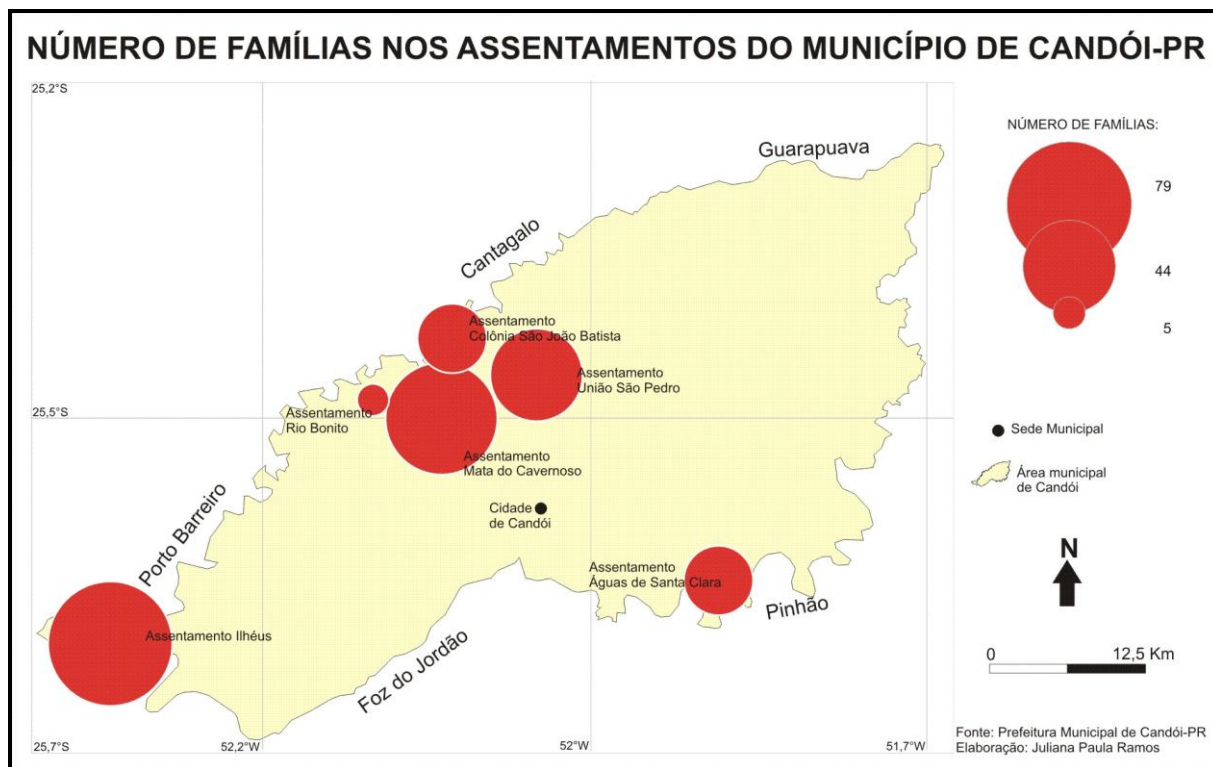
NÚMERO DE FAMÍLIAS NOS ASSENTAMENTOS DO MUNICÍPIO DE CANDÓI-PR

25,2°S

Guarapuava

Cantagalo

Assentamento Colônia São João Batista

Assentamento União São Pedro

25,5°S

Assentamento Rio Bonito

Assentamento Mata do Cavernoso

Cidade de Candói

Porto Barreiro

Assentamento Águas de Santa Clara

Pinhão

Assentamento Ilhéus

Foz do Jordão

25,7°S

52,2°W

52°W

51,7°W

NÚMERO DE FAMÍLIAS:

79

44

5

Sede Municipal

Área municipal de Candói

N

0

12,5 Km

Fonte: Prefeitura Municipal de Candói-PR
Elaboração: Juliana Paula Ramos